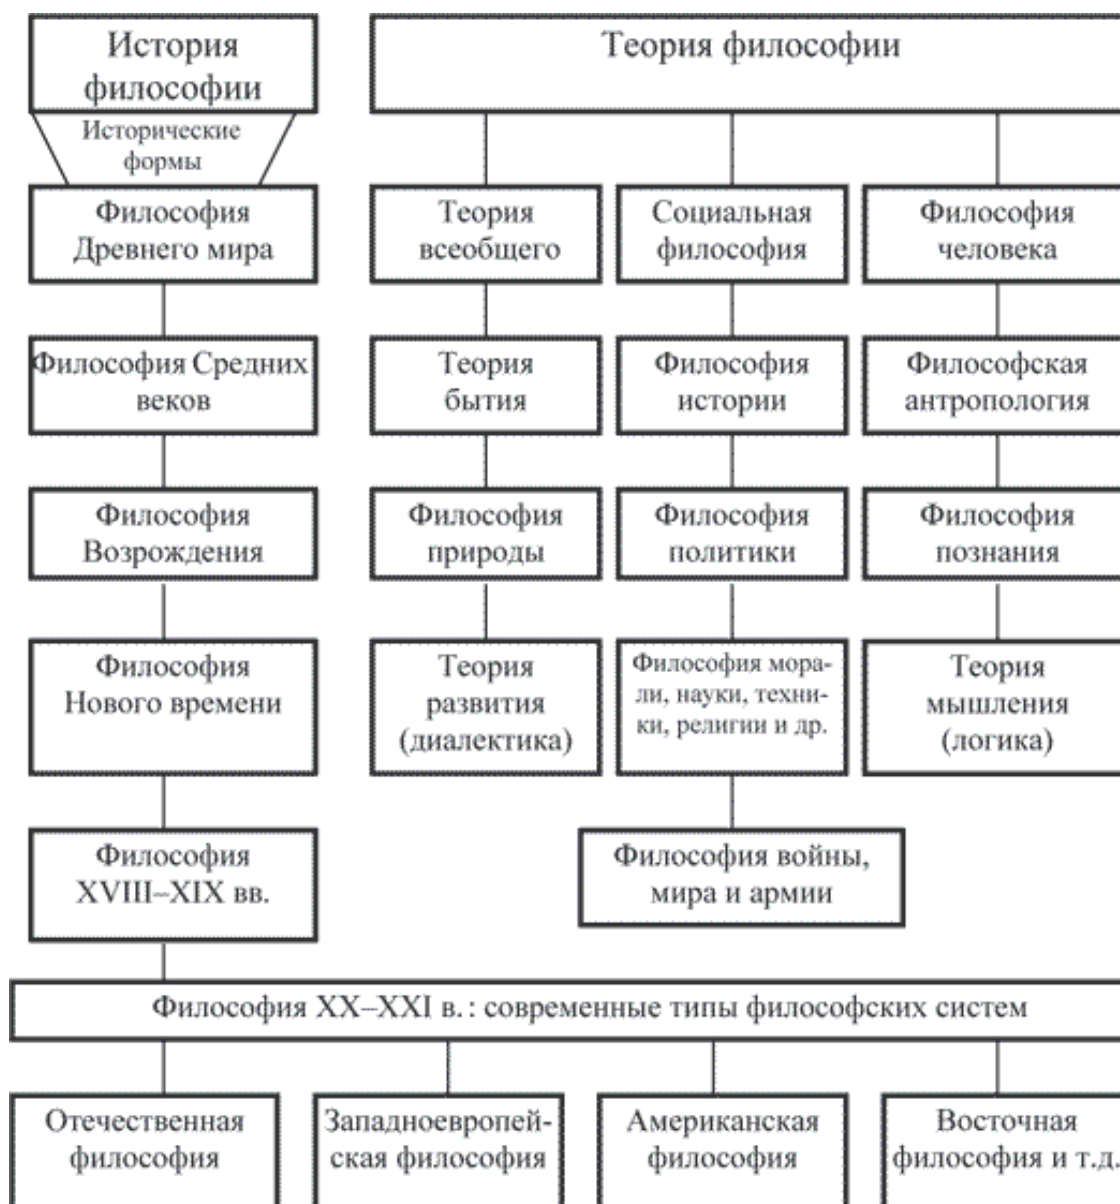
История философии

Исторические формы

Философия Древнего мира

Философия Средних веков

Философия Возрождения

Философия Нового времени

Философия XVIII–XIX вв.

Теория философии

Теория всеобщего

Теория бытия

Философия природы

Теория развития (диалектика)

Социальная философия

Философия истории

Философия политики

Философия морали, науки, техники, религии и др.

Философия войны, мира и армии

Философия человека

Философская антропология

Философия познания

Теория мышления (логика)

Философия XX–XXI в.: современные типы философских систем

Отечественная философия

Западноевропейская философия

Американская философия

Восточная философия и т.д.